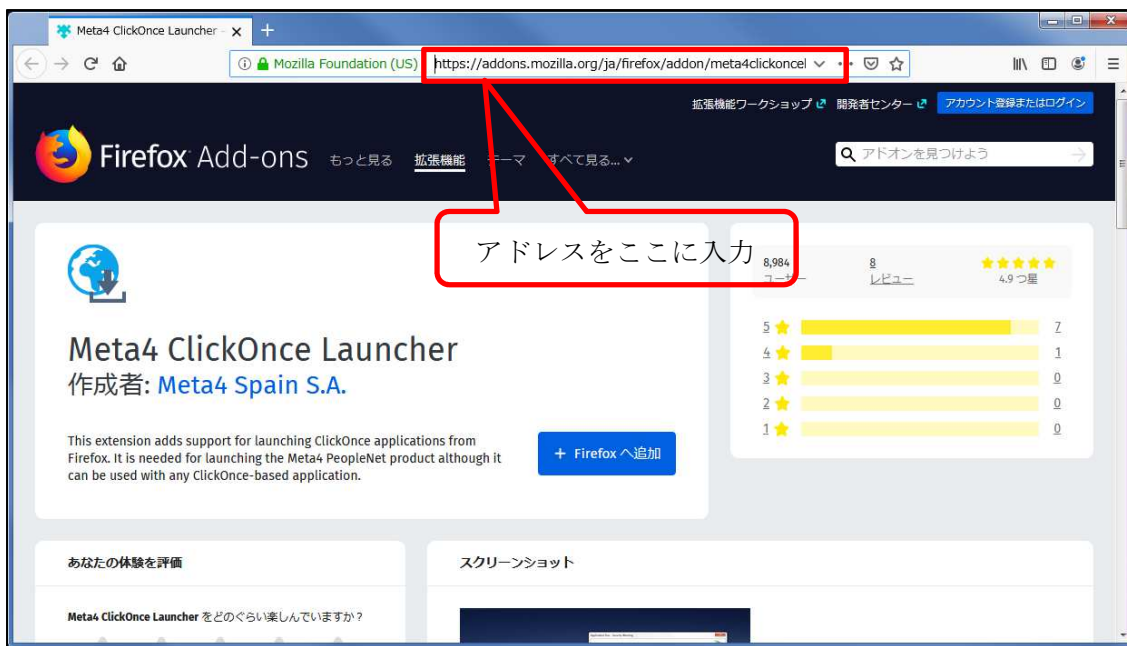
Meta4 ClickOnce Launcher ×

Mozilla Foundation (US) https://addons.mozilla.org/ja/firefox/addon/meta4clickoncel

拡張機能ワークショップ 開発者センター アカウント登録またはログイン

Firefox Add-ons もっと見る 拡張機能 テーマ すべて見る...

アドオンを見つけよう

アドレスをここに入力

8,984 ユーザー

8 レビュー

4.9 つ星

5 7
4 1
3 0
2 0
1 0

Meta4 ClickOnce Launcher
作成者: Meta4 Spain S.A.

This extension adds support for launching ClickOnce applications from Firefox. It is needed for launching the Meta4 PeopleNet product although it can be used with any ClickOnce-based application.

+ Firefox へ追加

あなたの体験を評価

Meta4 ClickOnce Launcher をどのぐらい楽しんでいますか？

スクリーンショット